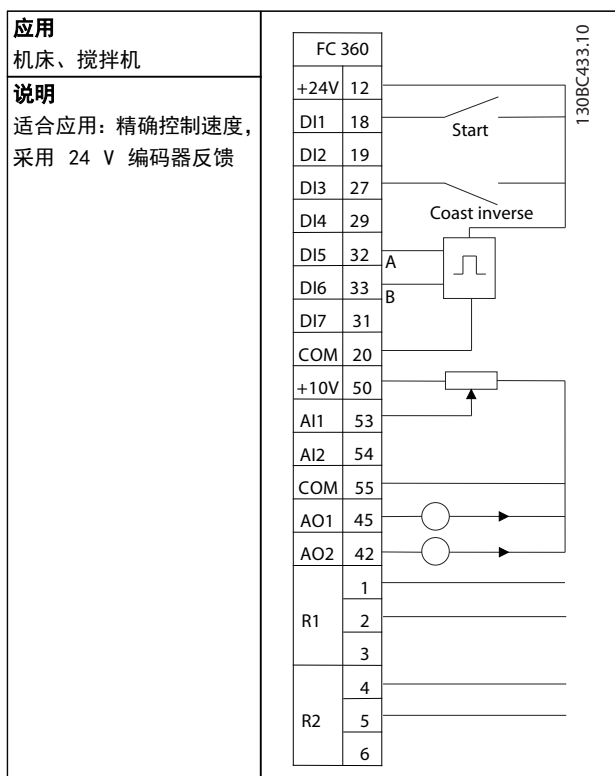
**应用**
机床、搅拌机
**说明**
适合应用：精确控制速度，采用 24 V 编码器反馈

FC 360

| | |
|---|---|
| +24V | 12 |
| DI1 | 18 |
| DI2 | 19 |
| DI3 | 27 |
| DI4 | 29 |
| DI5 | 32 |
| DI6 | 33 |
| DI7 | 31 |
| COM | 20 |
| +10V | 50 |
| AI1 | 53 |
| AI2 | 54 |
| COM | 55 |
| AO1 | 45 |
| AO2 | 42 |
| R1 | 1 |
| | 2 |
| | 3 |
| R2 | 4 |
| | 5 |
| | 6 |

Start
Coast inverse
A
B

130BC433.10